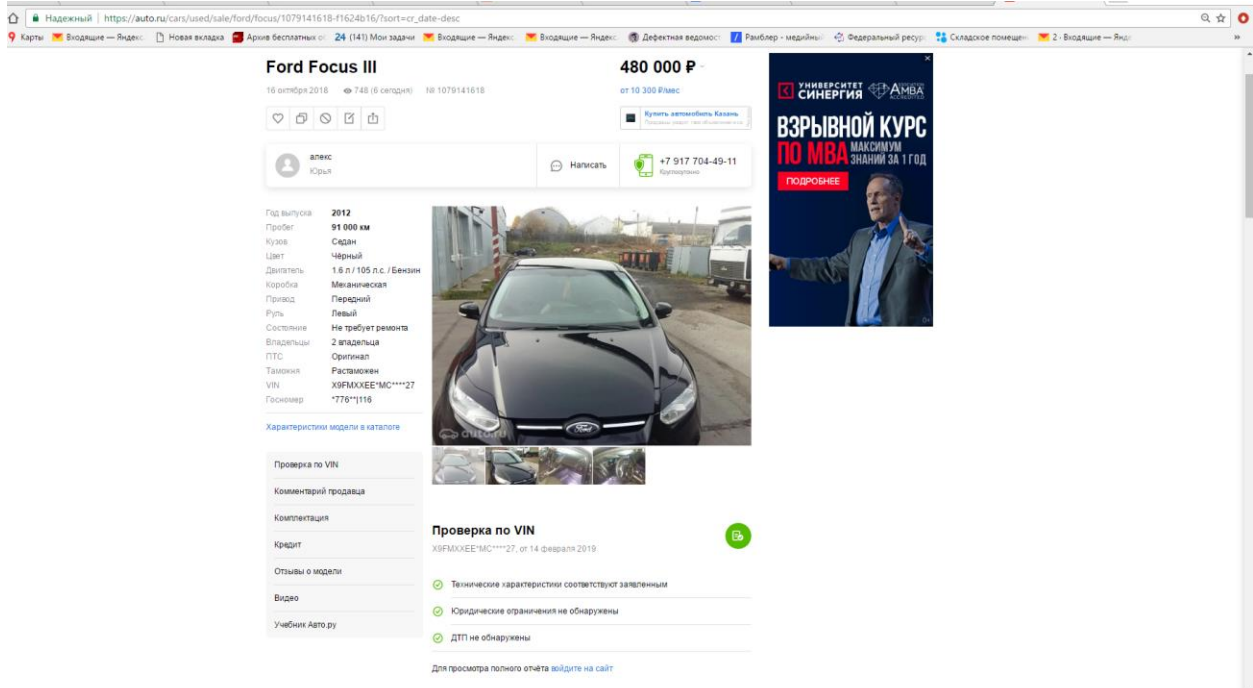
Надежный | https://auto.ru/cars/used/sale/ford/focus/1079141618-f1624b16/?sort=cr_date-desc

Карты Входящие — Яндекс Новая вкладка Архив бесплатных 24 (141) Мои задачи Входящие — Яндекс Входящие — Яндекс Дефектная ведомост Рамблер - медийны Федеральный ресурс Складское помещен 2 · Входящие — Янд

Ford Focus III

16 октября 2018 748 (6 сегодня) № 1079141618

480 000 ₽

от 10 300 ₽/мес

Купить автомобиль Казань

алекс
Юрья

Написать

+7 917 704-49-11
Круглосуточно

| Год выпуска | 2012 |
|---|---|
| Пробег | 91 000 км |
| Кузов | Седан |
| Цвет | Чёрный |
| Двигатель | 1.6 л / 105 л.с. / Бензин |
| Коробка | Механическая |
| Привод | Передний |
| Руль | Левый |
| Состояние | Не требует ремонта |
| Владельцы | 2 владельца |
| ПТС | Оригинал |
| Таможня | Растаможен |
| VIN | X9FMXXEE*MC****27 |
| Госномер | *776**|116 |

Характеристики модели в каталоге

Проверка по VIN
Комментарий продавца
Комплектация
Кредит
Отзывы о модели
Видео
Учебник Авто.ру

Проверка по VIN
X9FMXXEE*MC****27, от 14 февраля 2019

Технические характеристики соответствуют заявленным
Юридические ограничения не обнаружены
ДТП не обнаружены

Для просмотра полного отчёта войдите на сайт

УНИВЕРСИТЕТ СИНЕРГИЯ AMBA
ВЗРЫВНОЙ КУРС ПО MBA МАКСИМУМ ЗНАНИЙ ЗА 1 ГОД
ПОДРОБНЕЕ